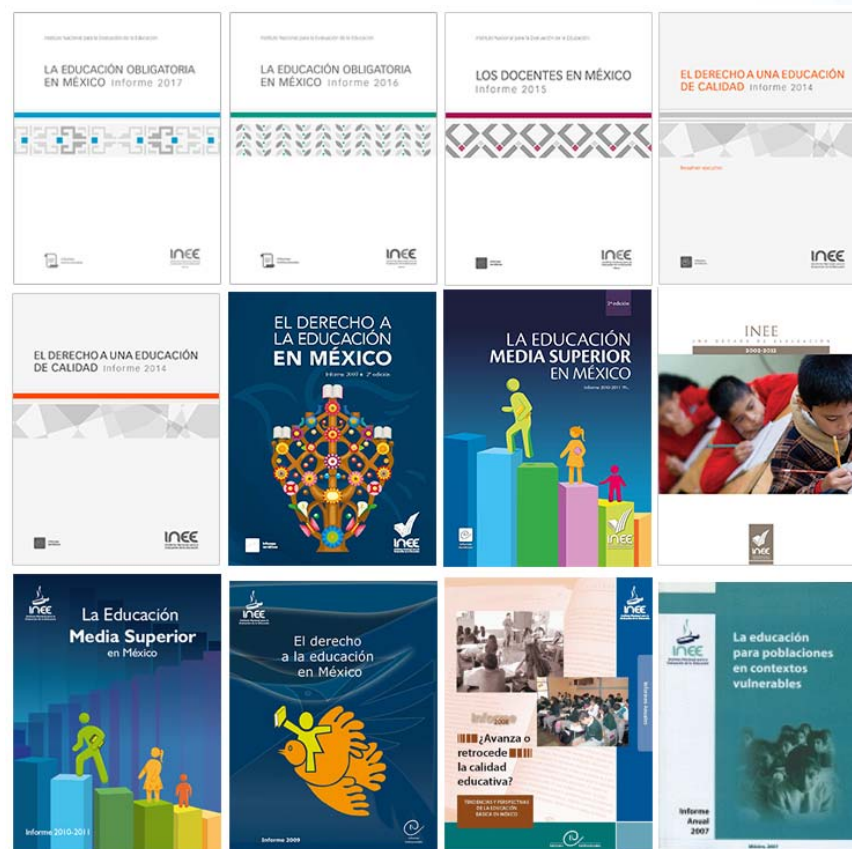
Instituto Nacional para la Evaluación de la Educación

LA EDUCACIÓN OBLIGATORIA EN MÉXICO Informe 2017

INEE

Instituto Nacional para la Evaluación de la Educación

LA EDUCACIÓN OBLIGATORIA EN MÉXICO Informe 2016

INEE

Instituto Nacional para la Evaluación de la Educación

LOS DOCENTES EN MÉXICO Informe 2015

INEE

EL DERECHO A UNA EDUCACIÓN DE CALIDAD Informe 2014

INEE

EL DERECHO A UNA EDUCACIÓN DE CALIDAD Informe 2014

INEE

EL DERECHO A LA EDUCACIÓN EN MÉXICO

Informe 2010 • 2ª edición

INEE

2ª edición

LA EDUCACIÓN MEDIA SUPERIOR EN MÉXICO

Informe 2010-2011

INEE

INEE

UNA DÉCADA DE EVALUACIÓN

2002-2012

INEE

INEE

La Educación Media Superior en México

Informe 2010-2011

INEE

El derecho a la educación en México

Informe 2009

INEE

Informe 2008

¿Avanza o retrocede la calidad educativa?

TENDENCIAS Y PERSPECTIVAS DE LA EDUCACIÓN BÁSICA EN MÉXICO

INEE

La educación para poblaciones en contextos vulnerables

Informe Anual 2007

México, 2007